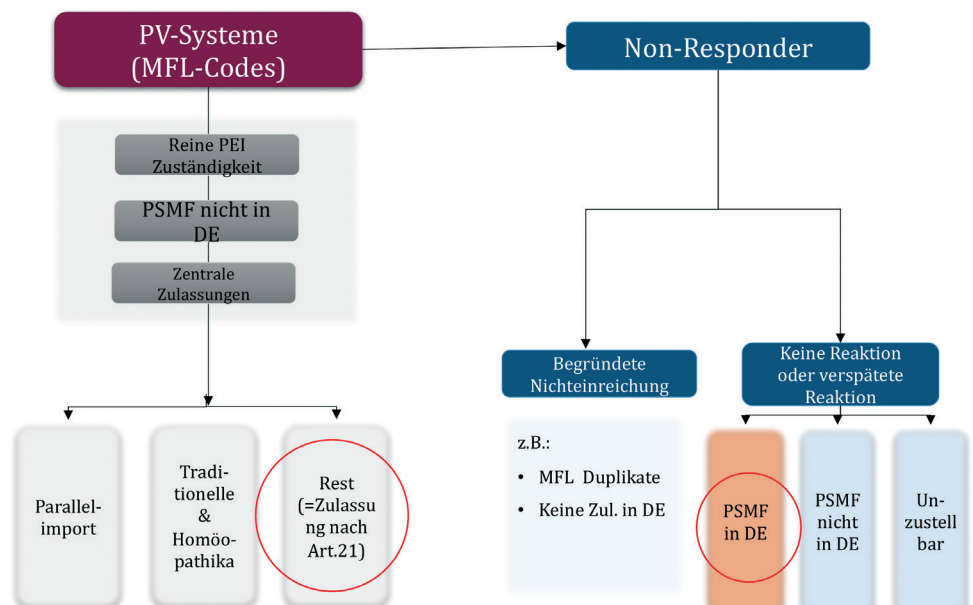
PV-Systeme (MFL-Codes)

Non-Responder

Reine PEI Zuständigkeit

PSMF nicht in DE

Zentrale Zulassungen

Parallel-import

Traditionelle & Homöopathika

Rest (=Zulassung nach Art.21)

Begründete Nichteinreichung

Keine Reaktion oder verspätete Reaktion

z.B.:

- MFL Duplikate
- Keine Zul. in DE

PSMF in DE

PSMF nicht in DE

Unzustellbar